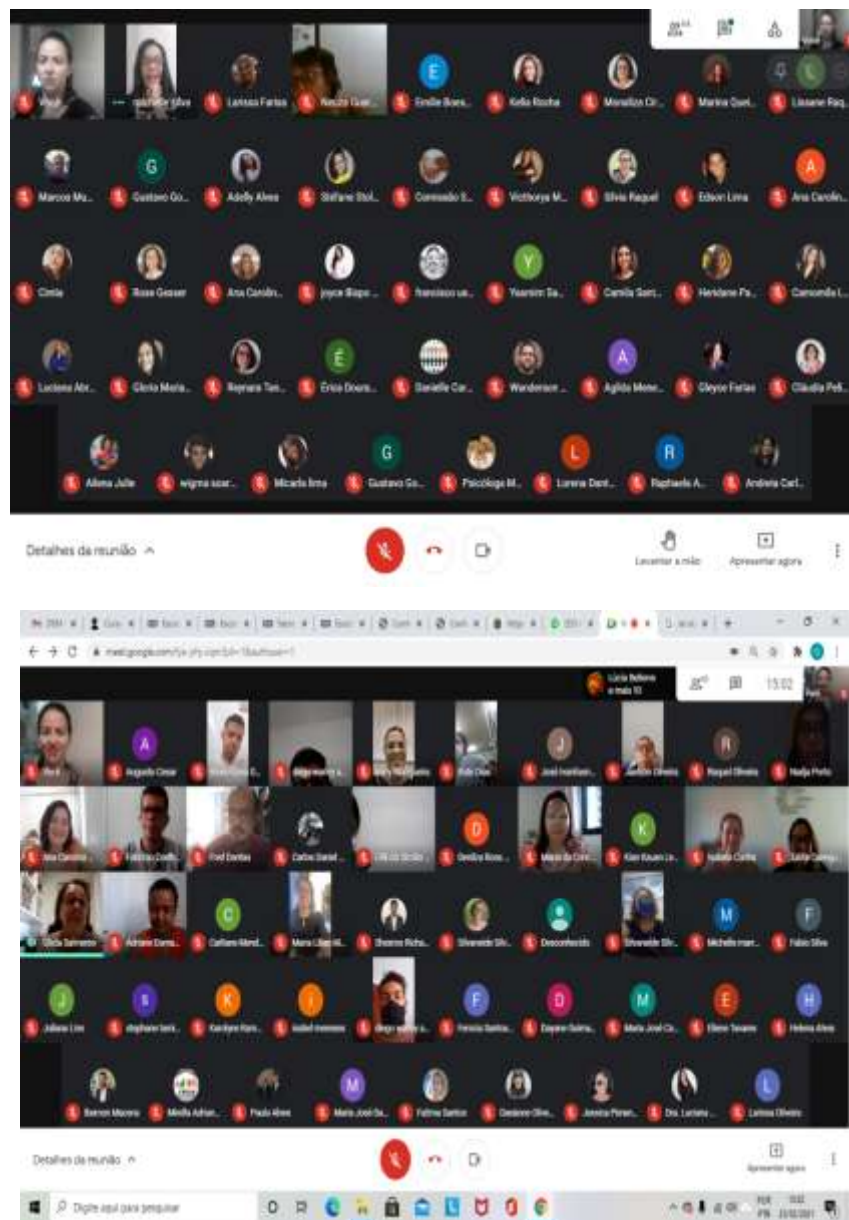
Larissa Farias
Emilie Boes...
Kelia Rocha
Monaliza Cir...
Marina Quei...
Lissane Raq...
Marcos Mu...
Gustavo Go...
Adelly Alves
Stefane Stol...
Comissão S...
Victhorya M...
Silvia Raquel
Edson Lima
Ana Carolin...
Cinta
Rose Geaser
Ana Carolin...
joyce Biapo ...
francisco ua...
Yasmim Sa...
Camila Sant...
Heridane Pa...
Camomila L...
Luciana Abr...
Gleria Maria...
Reynara Tei...
Érica Doura...
Danielle Car...
Wanderson ...
Aglida Mene...
Gleyce Farias
Cláudia Pell...
Allena Julie
wigma soar...
Micaela lima
Gustavo Go...
Psicóloga M...
Lorena Dant...
Raphaela A...
Andreia Carl...

Detalhes da reunião
Levantar a mão
Apresentar agora

meet.google.com
Lúcia Beltrava e mais 10
15:02
Augusto Cesar
José Ivanilson...
Raquel Oliveira
Nadja Pinto
Fred Dantas
Carlos Daniel ...
Gerlira Rom...
Kiav Kauan Li...
Cariliano Mend...
Maria Lílian M...
Silvaneide Silv...
Desconhecido
Michelle mar...
Fábio Silva
Juliana Lins
stephane lani...
Karolyne Ram...
isabel menezes
Patrícia Santos...
Dayane Sales...
Maria José Ca...
Eliene Tavares
Helena Alves
Baerron Moreira
Mirella Adrian...
Paulo Alves
Maria José Sa...
Fatima Santos
Gesiane Olive...
Jessica Piment...
Dra. Luciana ...
Larissa Oliveira

Detalhes da reunião
Apresentar agora
Digite aqui para pesquisar
15:02
23/02/2021